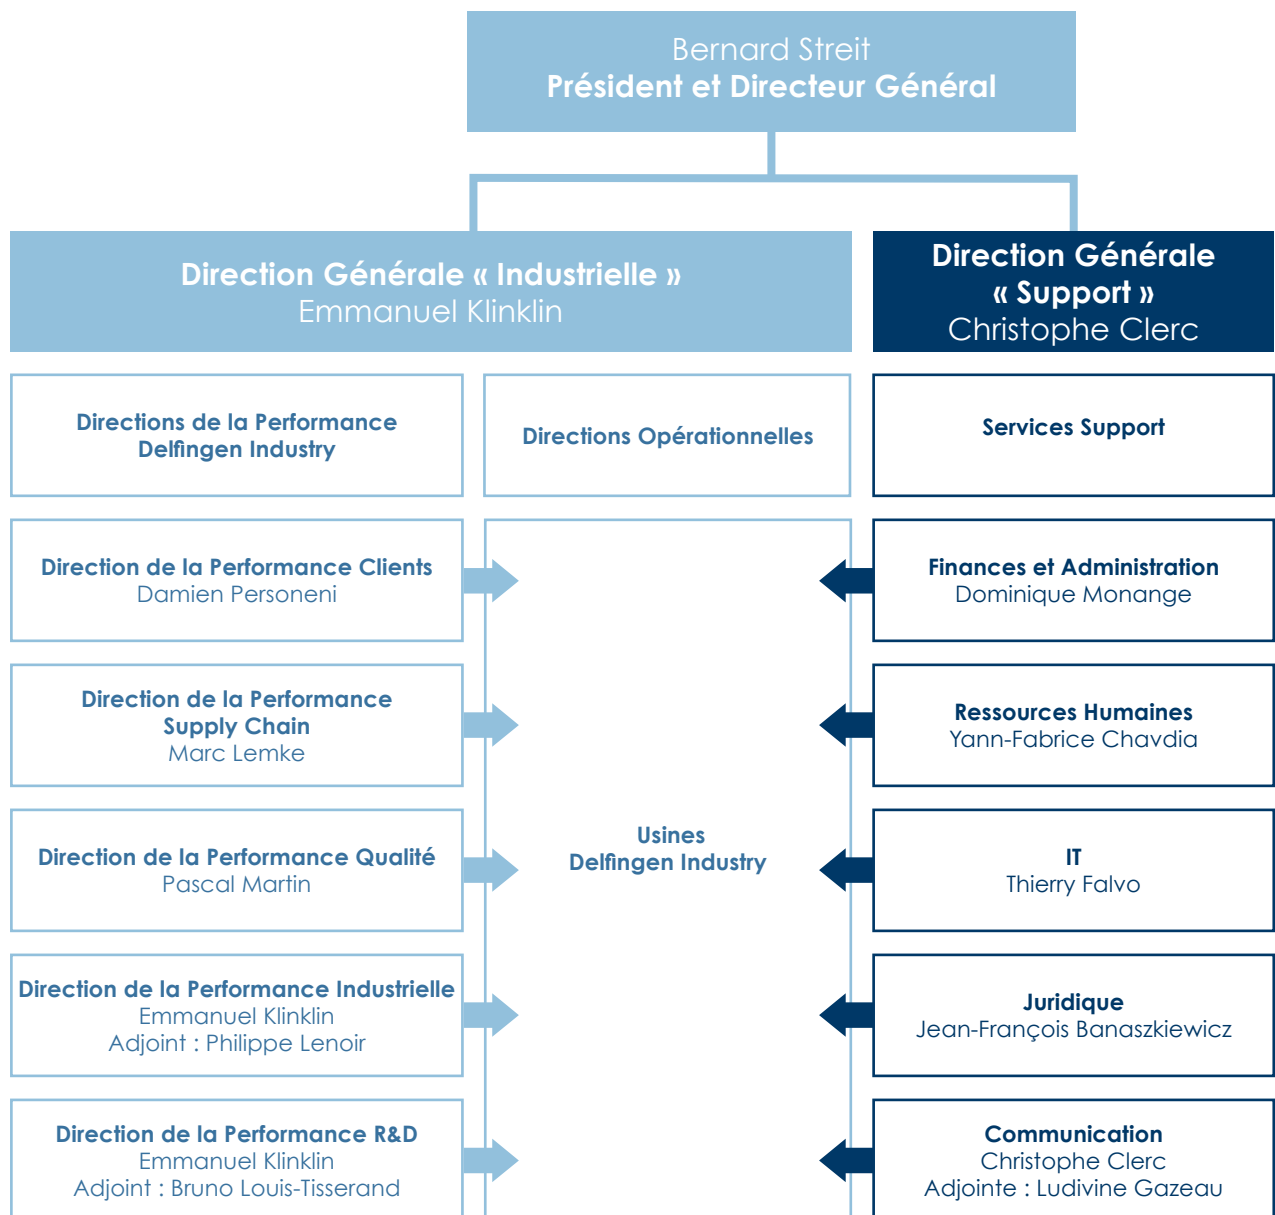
Bernard Streit
Président et Directeur Général

Direction Générale « Industrielle »
Emmanuel Klinklin

Direction Générale « Support »
Christophe Clerc

Directions de la Performance Delfingen Industry

Directions Opérationnelles

Services Support

Direction de la Performance Clients
Damien Personeni

Direction de la Performance Supply Chain
Marc Lemke

Direction de la Performance Qualité
Pascal Martin

Direction de la Performance Industrielle
Emmanuel Klinklin
Adjoint : Philippe Lenoir

Direction de la Performance R&D
Emmanuel Klinklin
Adjoint : Bruno Louis-Tisserand

Usines
Delfingen Industry

Finances et Administration
Dominique Monange

Ressources Humaines
Yann-Fabrice Chavdia

IT
Thierry Falvo

Juridique
Jean-François Banaszkiewicz

Communication
Christophe Clerc
Adjointe : Ludivine Gazeau